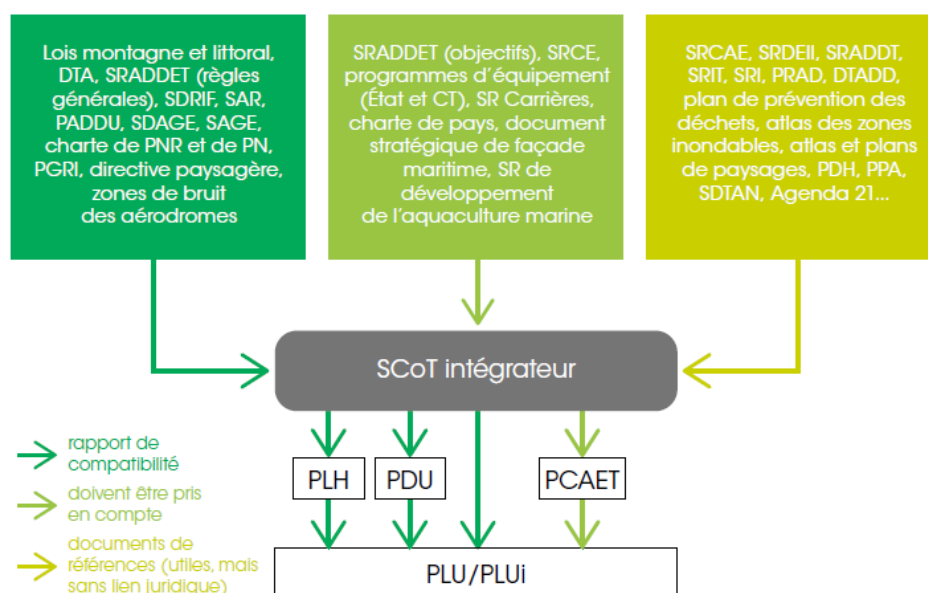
Lois montagne et littoral, DTA, SRADDET (règles générales), SDRIF, SAR, PADDU, SDAGE, SAGE, charte de PNR et de PN, PGRI, directive paysagère, zones de bruit des aérodromes

SRADDET (objectifs), SRCE, programmes d'équipement (État et CT), SR Carrières, charte de pays, document stratégique de façade maritime, SR de développement de l'aquaculture marine

SRCAE, SRDEII, SRADDT, SRIT, SRI, PRAD, DTADD, plan de prévention des déchets, atlas des zones inondables, atlas et plans de paysages, PDH, PPA, SDTAN, Agenda 21...

SCoT intégrateur

PLH

PDU

PCAET

PLU/PLUi

rapport de compatibilité

doivent être pris en compte

documents de références (utiles, mais sans lien juridique)